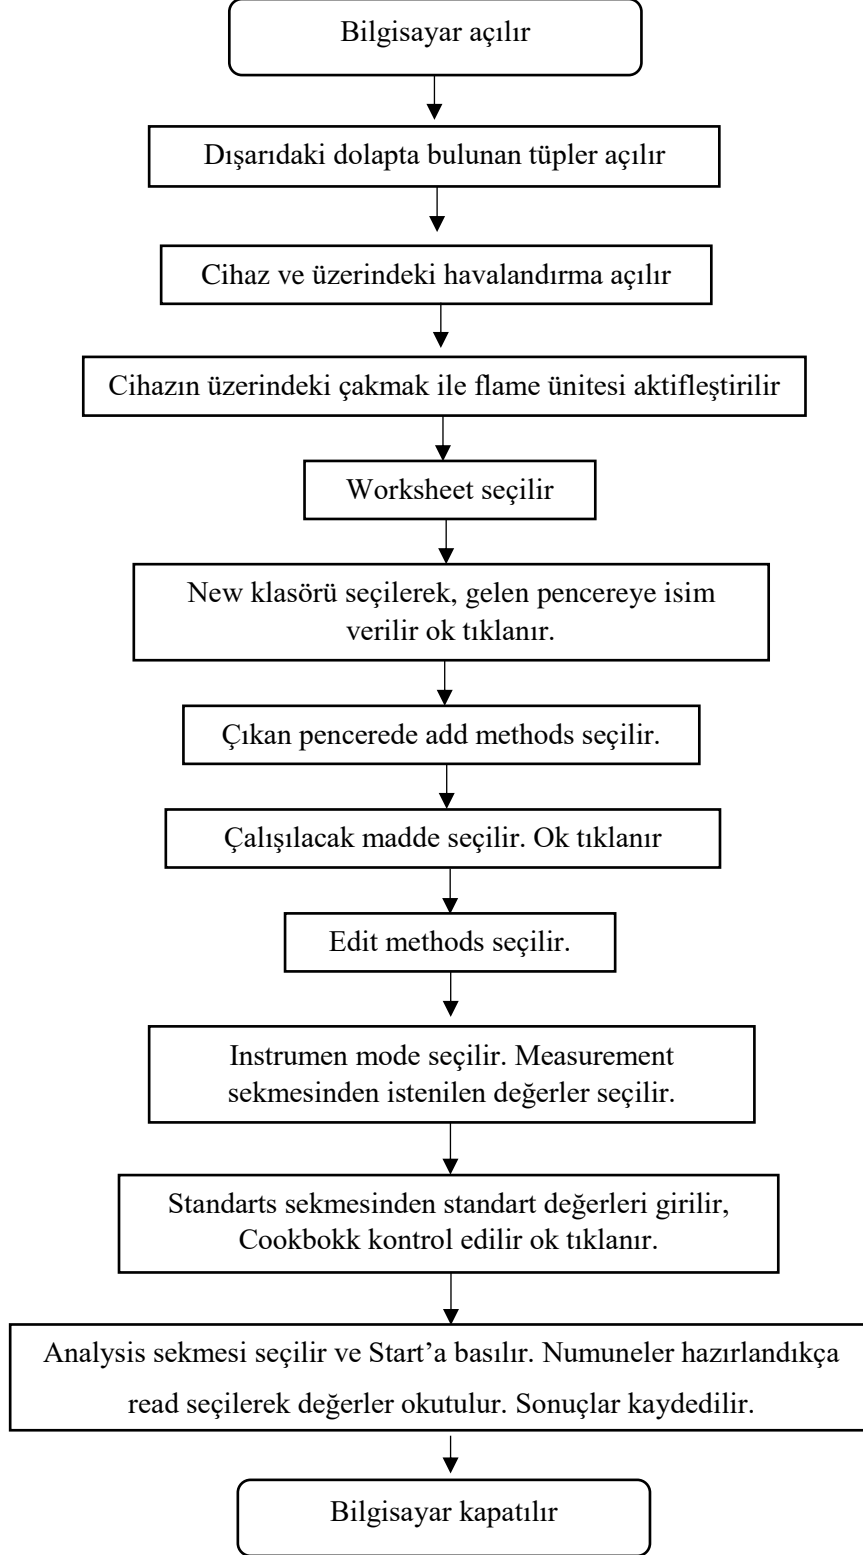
Bilgisayar açılır

Dışarıdaki dolapta bulunan tüpler açılır

Cihaz ve üzerindeki havalandırma açılır

Cihazın üzerindeki çakmak ile flame ünitesi aktifleştirilir

Worksheet seçilir

New klasörü seçilerek, gelen pencereye isim verilir ok tıklanır.

Çıkan pencerede add methods seçilir.

Çalışılacak madde seçilir. Ok tıklanır

Edit methods seçilir.

Instrumen mode seçilir. Measurement sekmesinden istenilen değerler seçilir.

Standarts sekmesinden standart değerleri girilir, Cookbokk kontrol edilir ok tıklanır.

Analysis sekmesi seçilir ve Start'a basılır. Numuneler hazırlandıkça read seçilerek değerler okutulur. Sonuçlar kaydedilir.

Bilgisayar kapatılır